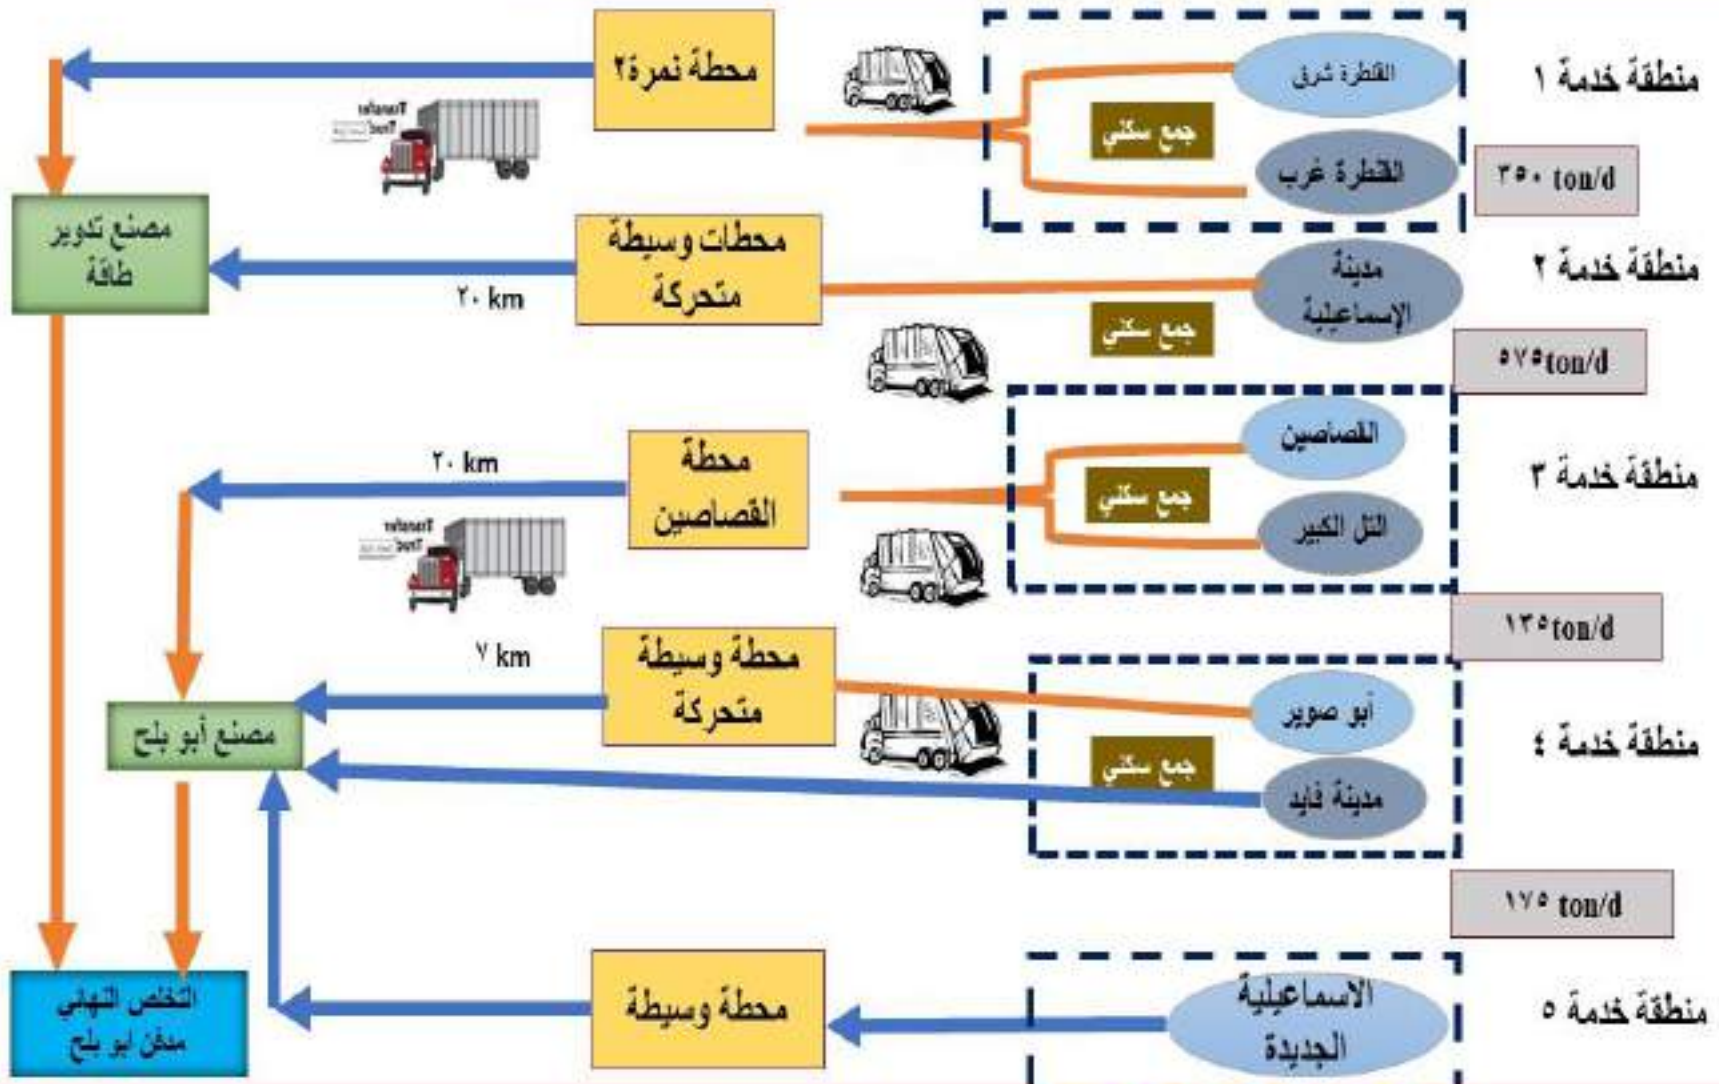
منطقة خدمة ١

القنطرة شرق

جمع سكني

القنطرة غرب

٣٥٠ ton/d

محطة نمرة٢

مصنع تدوير طاقة

منطقة خدمة ٢

مدينة الإسماعيلية

جمع سكني

محطات وسيطة متحركة

٢٠ km

٥٧٥ton/d

منطقة خدمة ٣

القصاصين

جمع سكني

التل الكبير

محطة القصاصين

٢٠ km

١٣٥ton/d

منطقة خدمة ٤

أبو صوير

جمع سكني

مدينة فايد

محطة وسيطة متحركة

٧ km

مصنع أبو بلح

١٧٥ ton/d

منطقة خدمة ٥

الاسماعيلية الجديدة

محطة وسيطة

التخلص النهائي مدفن ابو بلح